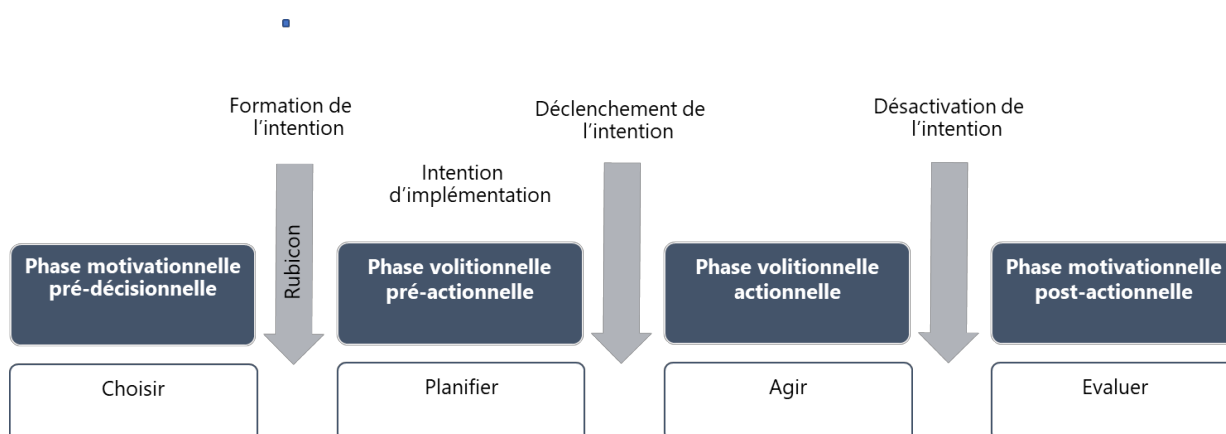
Formation de l'intention

Déclenchement de l'intention

Désactivation de l'intention

Intention d'implémentation

Rubicon

Phase motivationnelle pré-décisionnelle

Choisir

Phase volitionnelle pré-actionnelle

Planifier

Phase volitionnelle actionnelle

Agir

Phase motivationnelle post-actionnelle

Evaluer